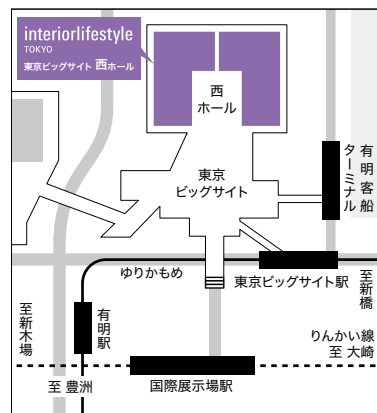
interiorlifestyle
TOKYO
東京ビッグサイト 西ホール

西
ホール

東京
ビッグサイト

有明客船ターミナル

ゆりかもめ

東京ビッグサイト駅

至新橋

至新木場

有明駅

りんかい線
至 大崎

至 豊洲

国際展示場駅